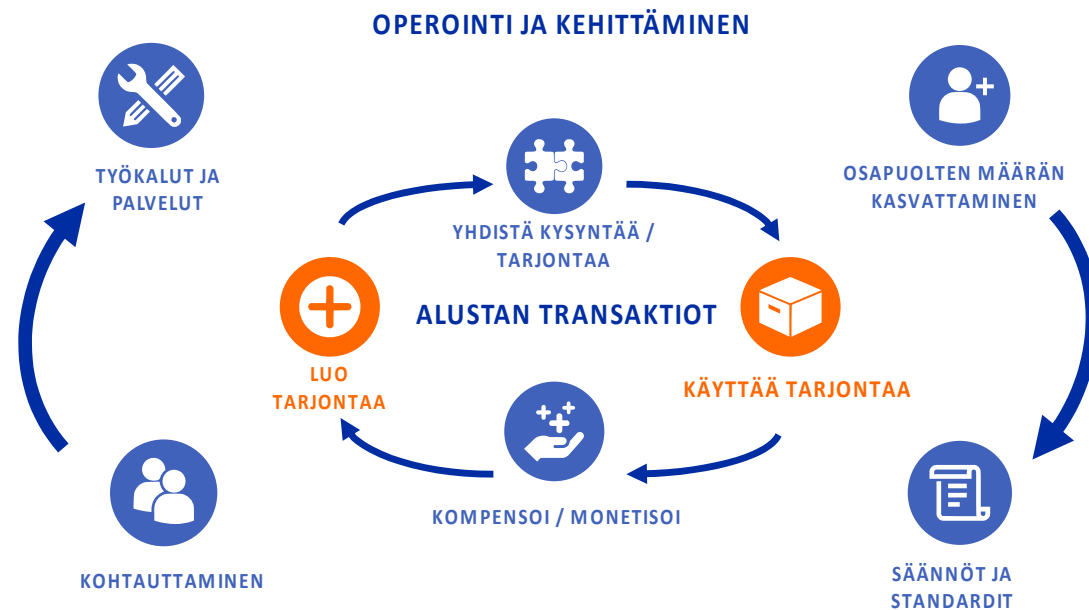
OPEROINTI JA KEHITTÄMINEN

TYÖKALUT JA PALVELUT

YHDISTÄ KYSYNTÄÄ / TARJONTAA

OSAPUOLTEN MÄÄRÄN KASVATTAMINEN

LUO TARJONTAA

ALUSTAN TRANSAKTIOT

KÄYTTÄÄ TARJONTAA

KOMPENSOI / MONETISOI

KOHTAUTTAMINEN

SÄÄNNÖT JA STANDARDIT